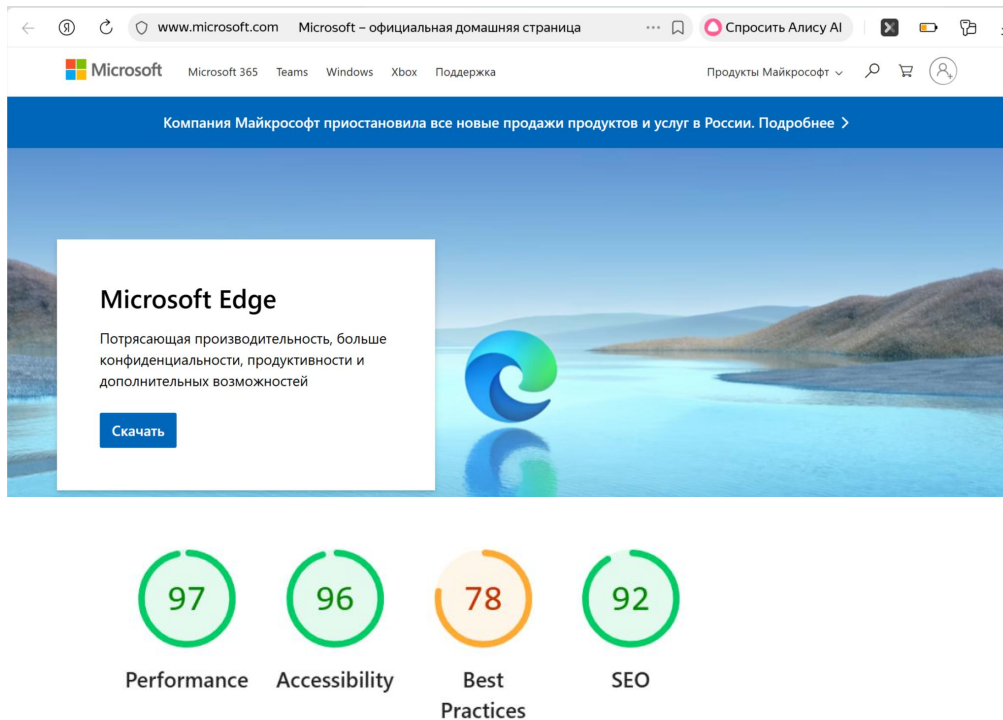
www.microsoft.com Microsoft – официальная домашняя страница

Спросить Алису AI

Microsoft Microsoft 365 Teams Windows Xbox Поддержка

Продукты Майкрософт

Компания Майкрософт приостановила все новые продажи продуктов и услуг в России. Подробнее

Microsoft Edge

Потрясающая производительность, больше конфиденциальности, продуктивности и дополнительных возможностей

Скачать

97
Performance

96
Accessibility

78
Best Practices

92
SEO